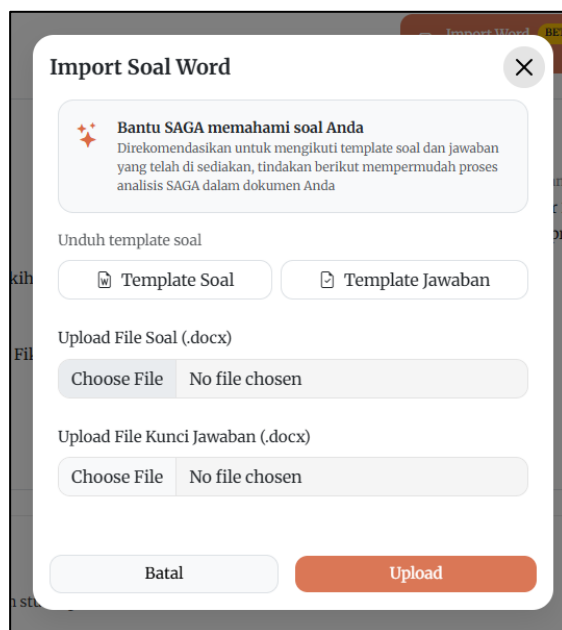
Import Word BE

Import Soal Word

Bantu SAGA memahami soal Anda
Direkomendasikan untuk mengikuti template soal dan jawaban yang telah di sediakan, tindakan berikut mempermudah proses analisis SAGA dalam dokumen Anda

Unduh template soal

Template Soal

Template Jawaban

Upload File Soal (.docx)

Choose File No file chosen

Upload File Kunci Jawaban (.docx)

Choose File No file chosen

Batal

Upload